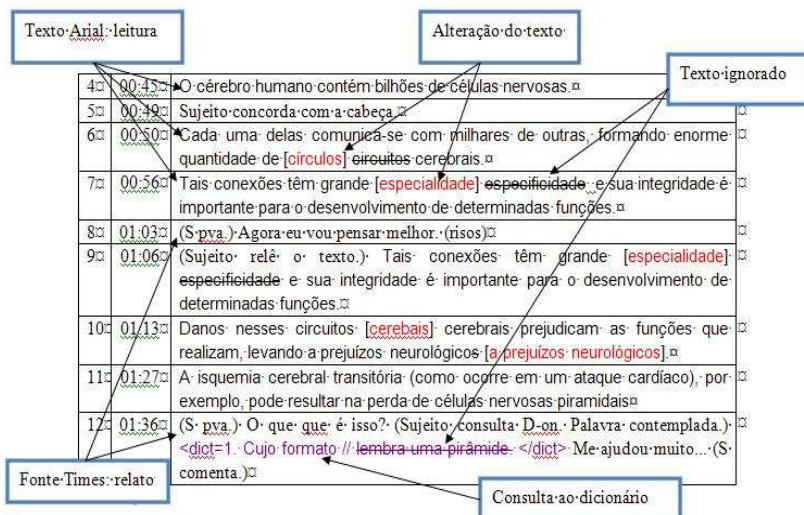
Texto·Arial:·leitura

Alteração·do·texto·

Texto·ignorado

| 4¤ | 00:45¤ | O·cérebro·humano·contém·bilhões·de·células·nervosas.¤ |
|---|---|---|
| 5¤ | 00:49¤ | Sujeito·concorda·com·a·cabeça.¤ |
| 6¤ | 00:50¤ | Cada· uma· delas· comunica-se· com· milhares· de· outras,· formando· enorme· quantidade·de·[círculos]·~~circuitos~~·cerebrais.¤ |
| 7¤ | 00:56¤ | Tais·conexões·têm·grande·[especialidade]·~~especificidade~~·e·sua·integridade·é· importante·para·o·desenvolvimento·de·determinadas·funções.¤ |
| 8¤ | 01:03¤ | (S·pva.)·Agora·eu·vou·pensar·melhor.·(risos)¤ |
| 9¤ | 01:06¤ | (Sujeito· relê· o· texto.)· Tais· conexões· têm· grande· [especialidade]· ~~especificidade~~· e· sua· integridade· é· importante· para· o· desenvolvimento· de· determinadas·funções.¤ |
| 10¤ | 01:13¤ | Danos· nesses· circuitos· [cerebais]· cerebrais· prejudicam· as· funções· que· realizam,·levando·a·prejuízos·neurológicos·[a·prejuízos·neurológicos].¤ |
| 11¤ | 01:27¤ | A·isquemia·cerebral·transitória·(como·ocorre·em·um·ataque·cardíaco),·por· exemplo,·pode·resultar·na·perda·de·células·nervosas·piramidais¤ |
| 12¤ | 01:36¤ | (S·pva.)· O· que· que· é· isso?· (Sujeito· consulta· D-on.· Palavra· contemplada.)· <dict=1.·Cujo·formato·//·~~lembra·uma·pirâmide.~~·</dict>·Me·ajudou·muito...·(S· comenta.)¤ |

Fonte·Times:·relato

Consulta·ao·dicionário